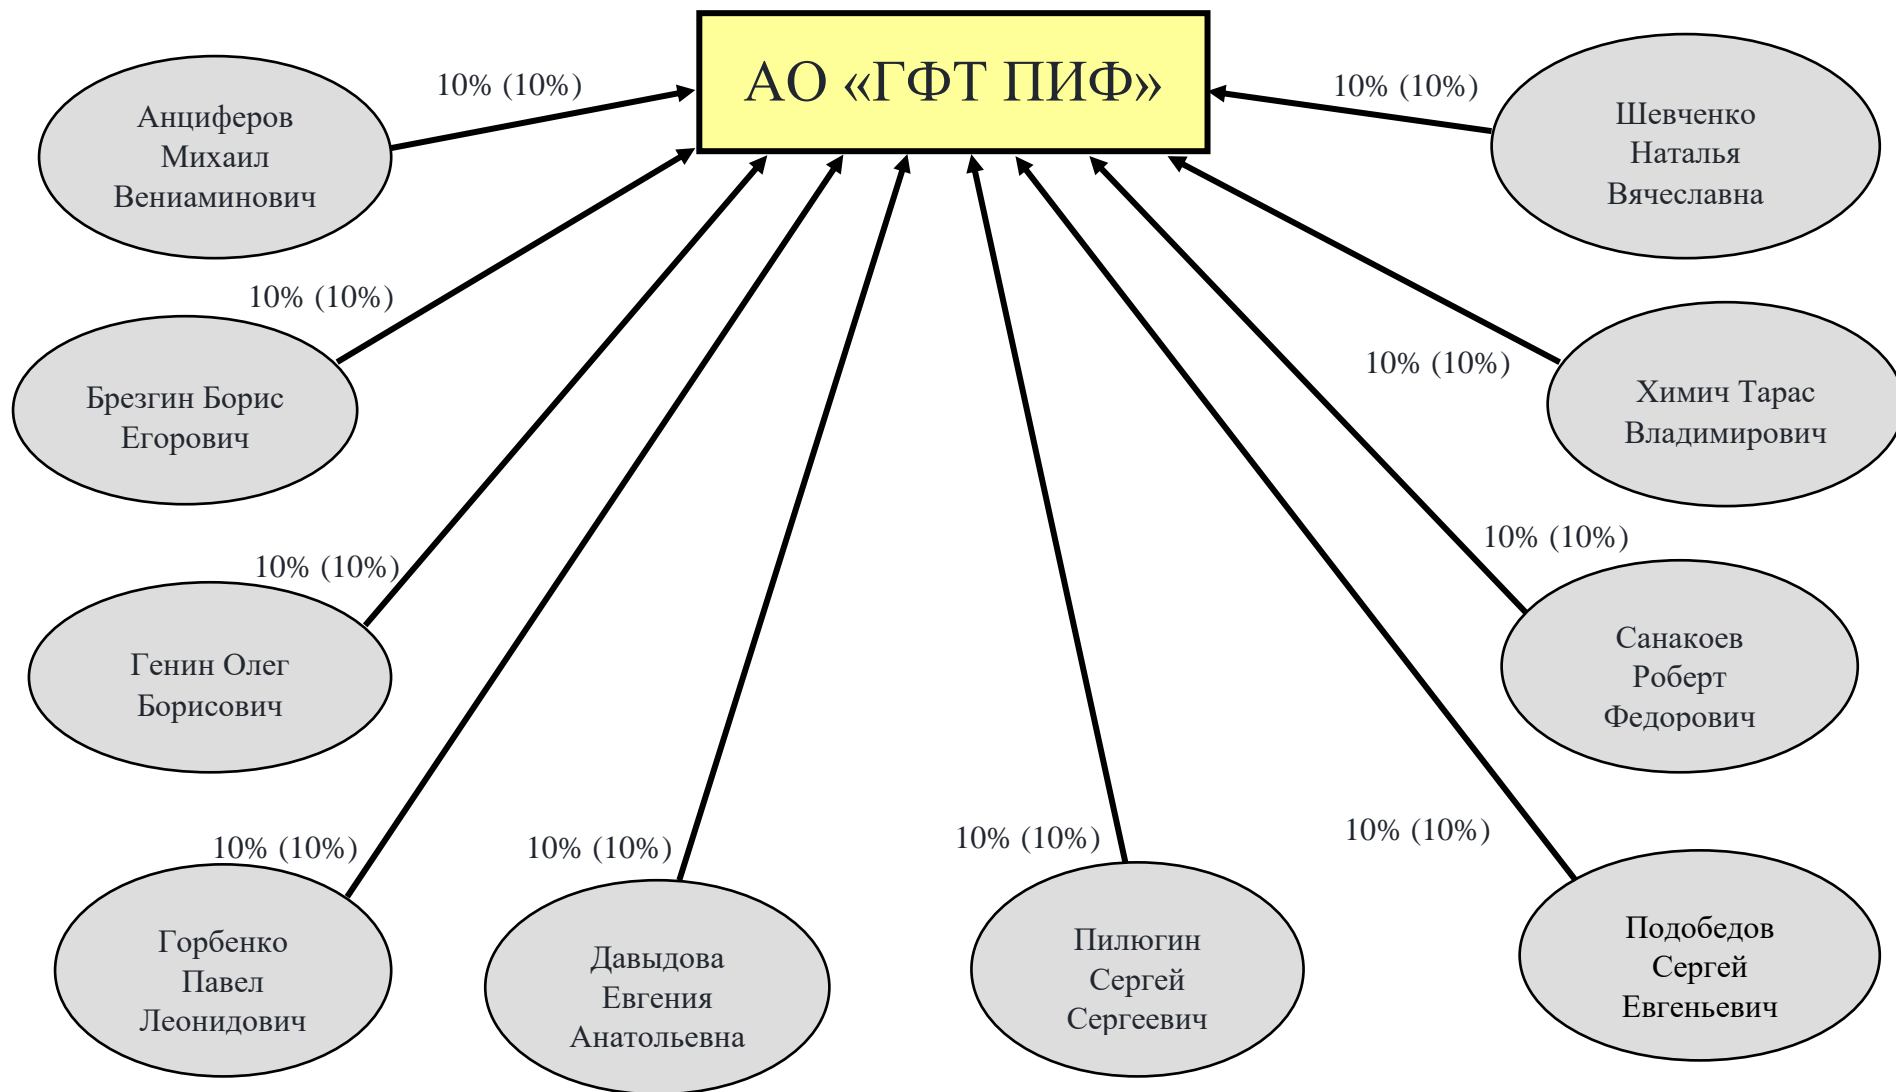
АО «ГФТ ПИФ»

10% (10%)
Анциферов Михаил Вениаминович

10% (10%)
Брезгин Борис Егорович

10% (10%)
Генин Олег Борисович

10% (10%)
Горбенко Павел Леонидович

10% (10%)
Давыдова Евгения Анатольевна

10% (10%)
Пилюгин Сергей Сергеевич

10% (10%)
Подобедов Сергей Евгеньевич

10% (10%)
Санакоев Роберт Федорович

10% (10%)
Химич Тарас Владимирович

10% (10%)
Шевченко Наталья Вячеславна